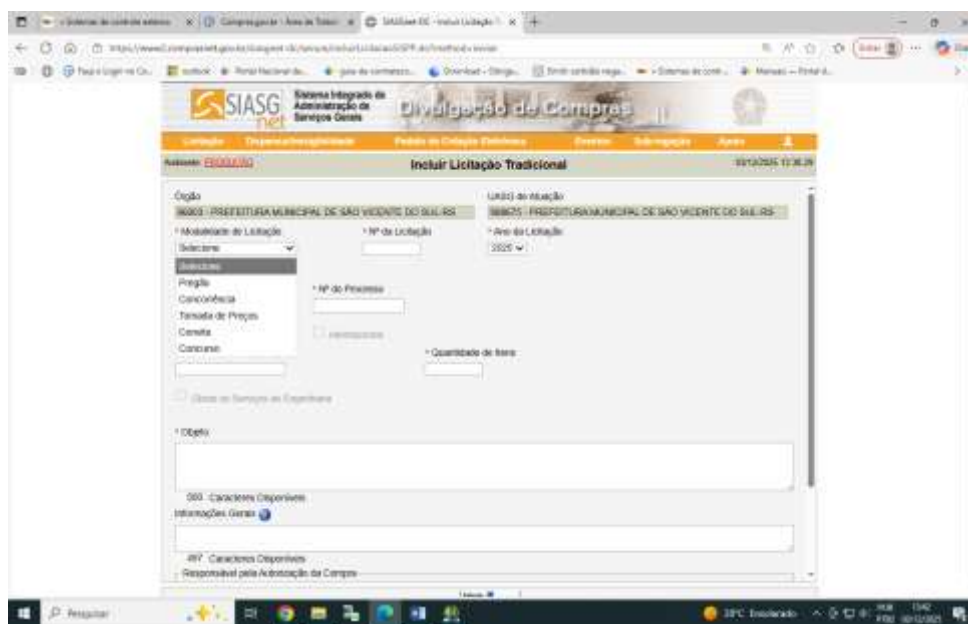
SIASG net Sistema Integrado de Administração de Serviços Gerais

Divulgação de Compras

Licitação | Dispensa/Inexigibilidade | Pedido de Cotação Eletrônica | Eventos | Sub-rogação | Apoio

Incluir Licitação Tradicional

Órgão
86903 - PREFEITURA MUNICIPAL DE SÃO VICENTE DO SUL-RS

UASG de Atuação
988675 - PREFEITURA MUNICIPAL DE SÃO VICENTE DO SUL-RS

* Modalidade de Licitação
Selecione
Selecione
Pregão
Concorrência
Tomada de Preços
Convite
Concurso

* Nº da Licitação

* Ano da Licitação
2025

* Nº do Processo

* Quantidade de Itens

* Objeto

5000 Caracteres Disponíveis
Informações Gerais

497 Caracteres Disponíveis
Responsável pela Autorização da Compra

Pesquisar

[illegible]